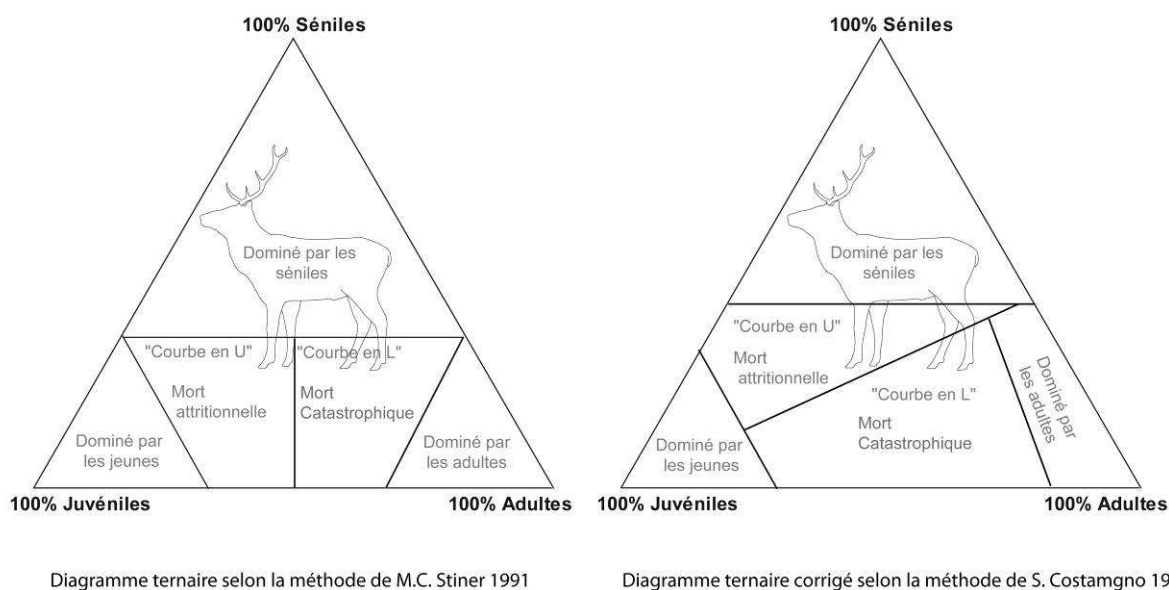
100% Séniles

Dominé par les séniles

"Courbe en U"

"Courbe en L"

Mort attritionnelle

Mort Catastrophique

Dominé par les jeunes

Dominé par les adultes

100% Juvéniles

100% Adultes

Diagramme ternaire selon la méthode de M.C. Stiner 1991

100% Séniles

Dominé par les séniles

"Courbe en U"

Mort attritionnelle

"Courbe en L"

Mort Catastrophique

Dominé par les adultes

Dominé par les jeunes

100% Juvéniles

100% Adultes

Diagramme ternaire corrigé selon la méthode de S. Costamgno 19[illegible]